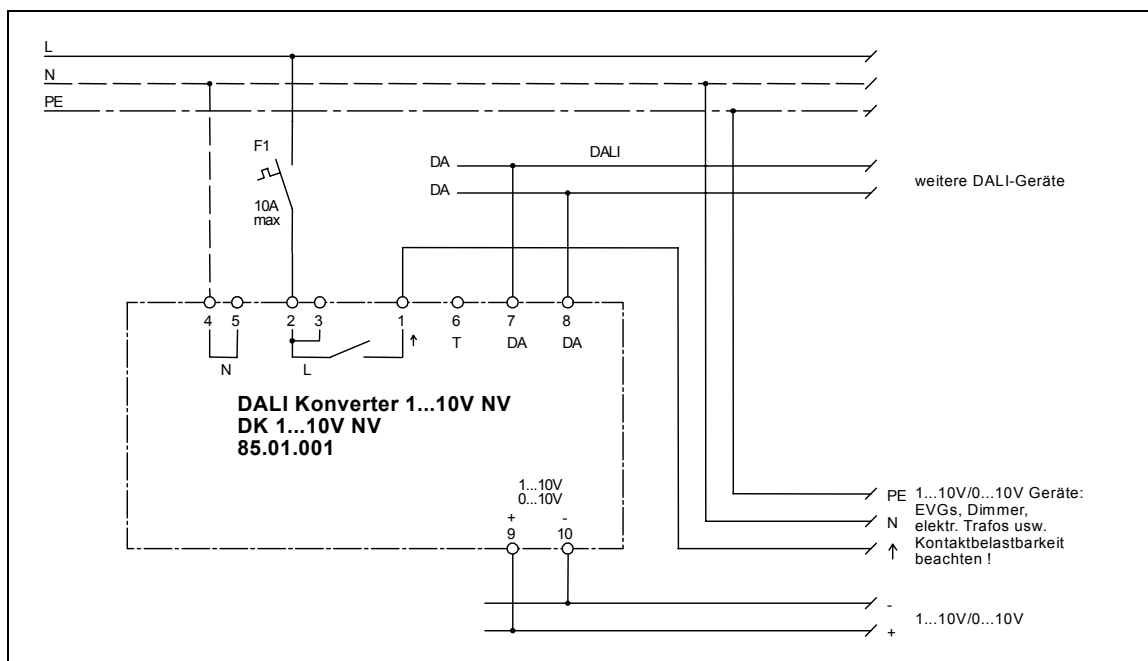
L

N

PE

F1

10A max

DA

DALI

DA

weitere DALI-Geräte

4 5

N

2 3

L

1 ↑

6 T

7 DA

8 DA

DALI Konverter 1...10V NV
DK 1...10V NV
85.01.001

1...10V
0...10V

+ 9

- 10

PE 1...10V/0...10V Geräte: EVGs, Dimmer, elektr. Trafos usw.
N
↑ Kontaktbelastbarkeit beachten !

-
+ 1...10V/0...10V